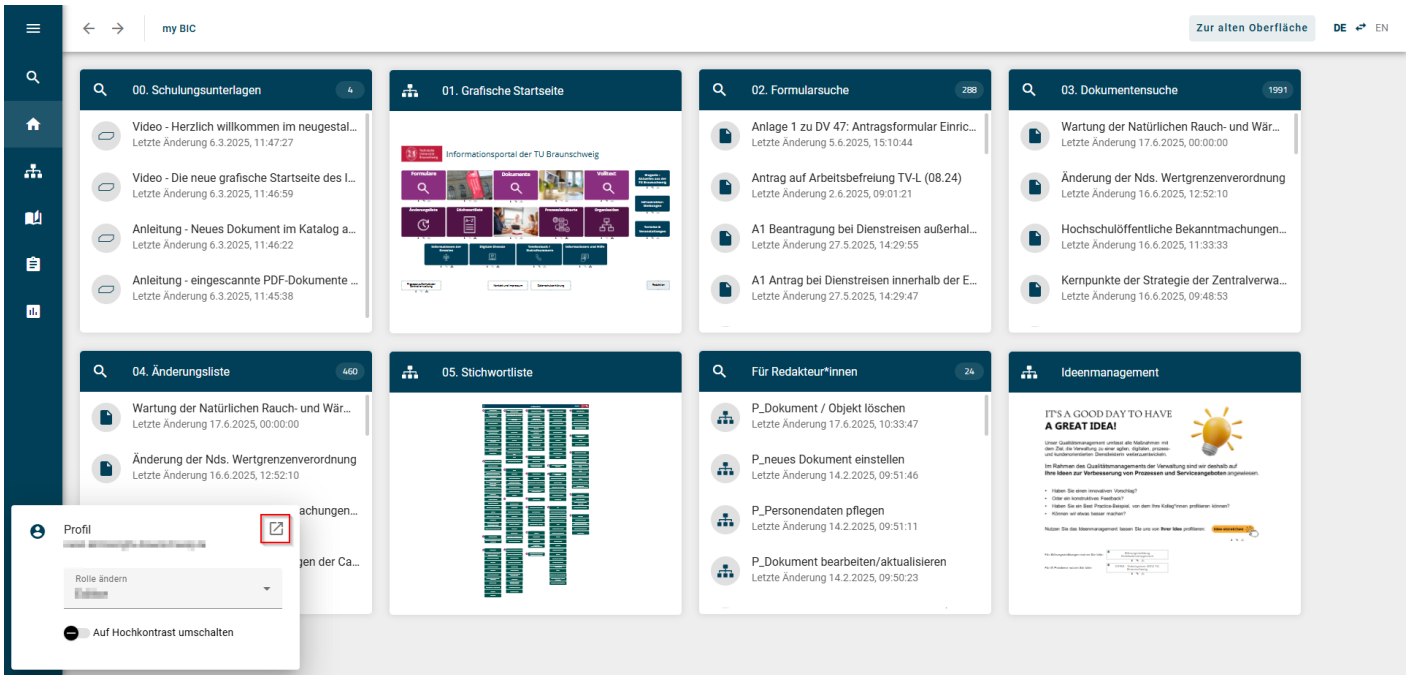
my BIC

Zur alten Oberfläche DE EN

00. Schulungsunterlagen 4

Video - Herzlich willkommen im neugestal...
Letzte Änderung 6.3.2025, 11:47:27

Video - Die neue grafische Startseite des I...
Letzte Änderung 6.3.2025, 11:46:59

Anleitung - Neues Dokument im Katalog a...
Letzte Änderung 6.3.2025, 11:46:22

Anleitung - eingescannte PDF-Dokumente ...
Letzte Änderung 6.3.2025, 11:45:38

01. Grafische Startseite

Informationsportal der TU Braunschweig

Formulare Dokumente Volltext

02. Formularsuche 288

Anlage 1 zu DV 47: Antragsformular Einric...
Letzte Änderung 5.6.2025, 15:10:44

Antrag auf Arbeitsbefreiung TV-L (08.24)
Letzte Änderung 2.6.2025, 09:01:21

A1 Beantragung bei Dienstreisen außerhal...
Letzte Änderung 27.5.2025, 14:29:55

A1 Antrag bei Dienstreisen innerhalb der E...
Letzte Änderung 27.5.2025, 14:29:47

03. Dokumentensuche 1991

Wartung der Natürlichen Rauch- und Wär...
Letzte Änderung 17.6.2025, 00:00:00

Änderung der Nds. Wertgrenzenverordnung
Letzte Änderung 16.6.2025, 12:52:10

Hochschulöffentliche Bekanntmachungen...
Letzte Änderung 16.6.2025, 11:33:33

Kernpunkte der Strategie der Zentralverwa...
Letzte Änderung 16.6.2025, 09:48:53

04. Änderungsliste 460

Wartung der Natürlichen Rauch- und Wär...
Letzte Änderung 17.6.2025, 00:00:00

Änderung der Nds. Wertgrenzenverordnung
Letzte Änderung 16.6.2025, 12:52:10

...achungen...

...gen der Ca...

05. Stichwortliste

Für Redakteur*innen 24

P_Dokument / Objekt löschen
Letzte Änderung 17.6.2025, 10:33:47

P_neues Dokument einstellen
Letzte Änderung 14.2.2025, 09:51:46

P_Personendaten pflegen
Letzte Änderung 14.2.2025, 09:51:11

P_Dokument bearbeiten/aktualisieren
Letzte Änderung 14.2.2025, 09:50:23

Ideenmanagement

IT'S A GOOD DAY TO HAVE
A GREAT IDEA!

Profil
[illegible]
Rolle ändern
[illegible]
Auf Hochkontrast umschalten